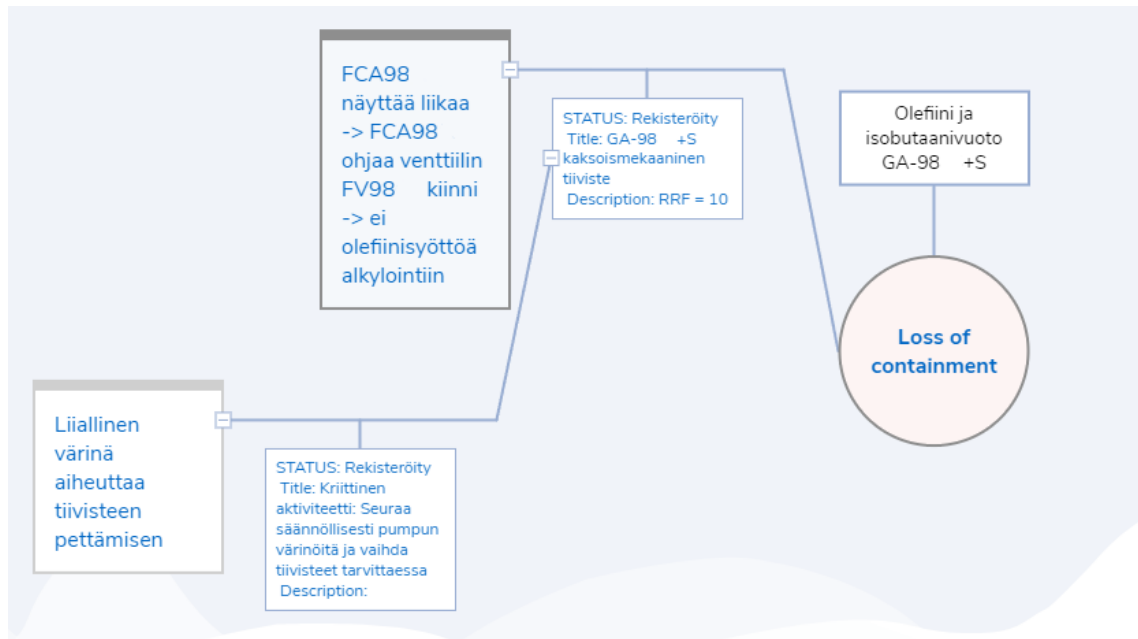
FCA98 näyttää liikaa -> FCA98 ohjaa venttiilin FV98 kiinni -> ei olefiinisyöttöä alkylointiin

STATUS: Rekisteröity
Title: GA-98 +S kaksoismekaaninen tiiviste
Description: RRF = 10

Olefiini ja isobutaanivuoto GA-98 +S

Loss of containment

Liiallinen värinä aiheuttaa tiivisteen pettämisen

STATUS: Rekisteröity
Title: Kriittinen aktiviteetti: Seuraa säännöllisesti pumpun värinöitä ja vaihda tiivisteet tarvittaessa
Description: